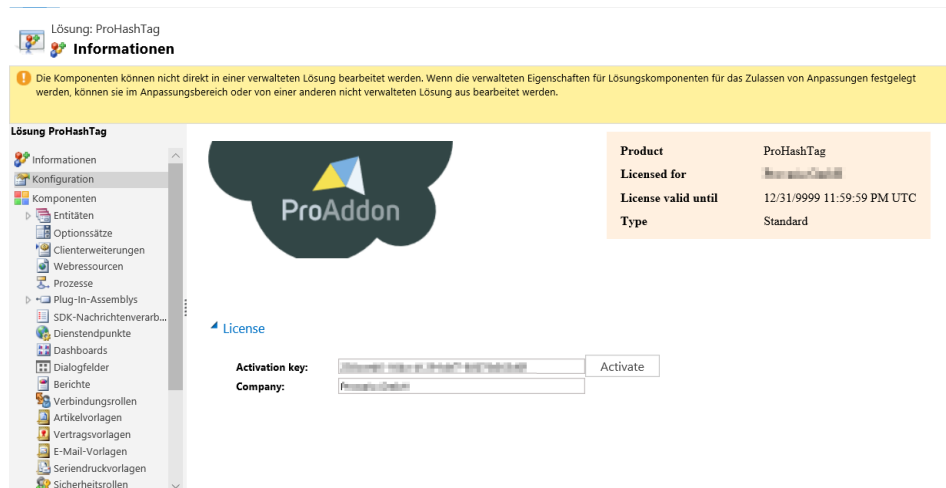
Lösung: ProHashTag
Informationen

Die Komponenten können nicht direkt in einer verwalteten Lösung bearbeitet werden. Wenn die verwalteten Eigenschaften für Lösungskomponenten für das Zulassen von Anpassungen festgelegt werden, können sie im Anpassungsbereich oder von einer anderen nicht verwalteten Lösung aus bearbeitet werden.

Lösung ProHashTag
Informationen
Konfiguration
Komponenten
Entitäten
Optionssätze
Clienterweiterungen
Webressourcen
Prozesse
Plug-In-Assemblys
SDK-Nachrichtenverarb...
Dienstendpunkte
Dashboards
Dialogfelder
Berichte
Verbindungsrollen
Artikelvorlagen
Vertragsvorlagen
E-Mail-Vorlagen
Seriendruckvorlagen
Sicherheitsrollen

ProAddon

| Product | ProHashTag |
|---|---|
| Licensed for | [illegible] |
| License valid until | 12/31/9999 11:59:59 PM UTC |
| Type | Standard |

License

Activation key: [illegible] Activate
Company: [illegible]